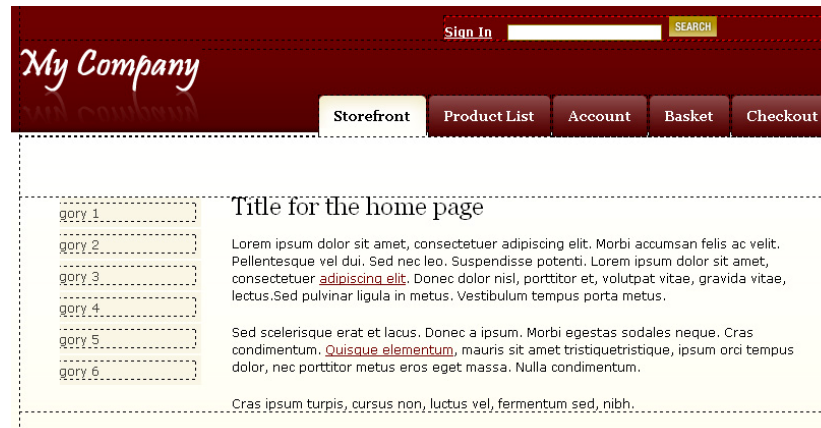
Sign In

SEARCH

My Company

Storefront

Product List

Account

Basket

Checkout

gory 1

gory 2

gory 3

gory 4

gory 5

gory 6

Title for the home page

Lorem ipsum dolor sit amet, consectetuer adipiscing elit. Morbi accumsan felis ac velit. Pellentesque vel dui. Sed nec leo. Suspendisse potenti. Lorem ipsum dolor sit amet, consectetuer adipiscing elit. Donec dolor nisl, porttitor et, volutpat vitae, gravida vitae, lectus.Sed pulvinar ligula in metus. Vestibulum tempus porta metus.

Sed scelerisque erat et lacus. Donec a ipsum. Morbi egestas sodales neque. Cras condimentum. Quisque elementum, mauris sit amet tristiquetristique, ipsum orci tempus dolor, nec porttitor metus eros eget massa. Nulla condimentum.

Cras ipsum turpis, cursus non, luctus vel, fermentum sed, nibh.